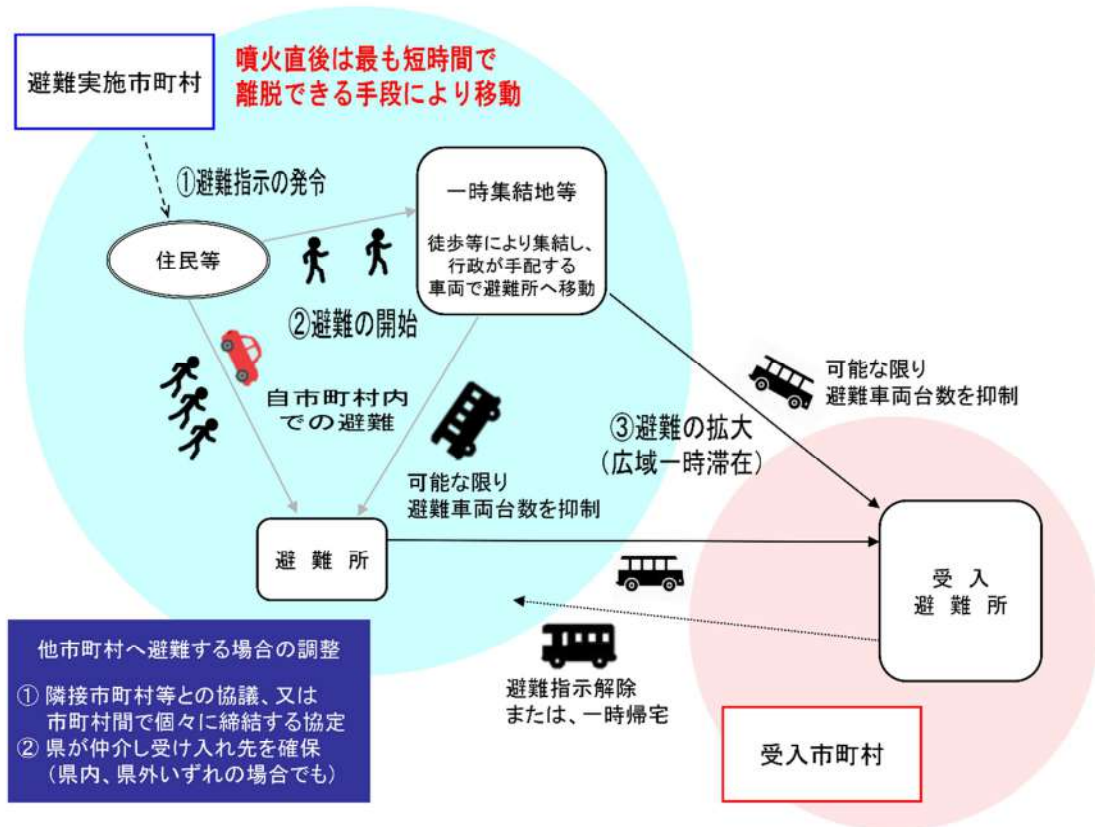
避難実施市町村

噴火直後は最も短時間で
離脱できる手段により移動

①避難指示の発令

住民等

一時集結地等

徒歩等により集結し、
行政が手配する
車両で避難所へ移動

②避難の開始

自市町村内
での避難

可能な限り
避難車両台数を抑制

③避難の拡大
（広域一時滞在）

可能な限り
避難車両台数を抑制

避難所

受入
避難所

他市町村へ避難する場合の調整

① 隣接市町村等との協議、又は
市町村間で個々に締結する協定
② 県が仲介し受け入れ先を確保
（県内、県外いずれの場合でも）

避難指示解除
または、一時帰宅

受入市町村